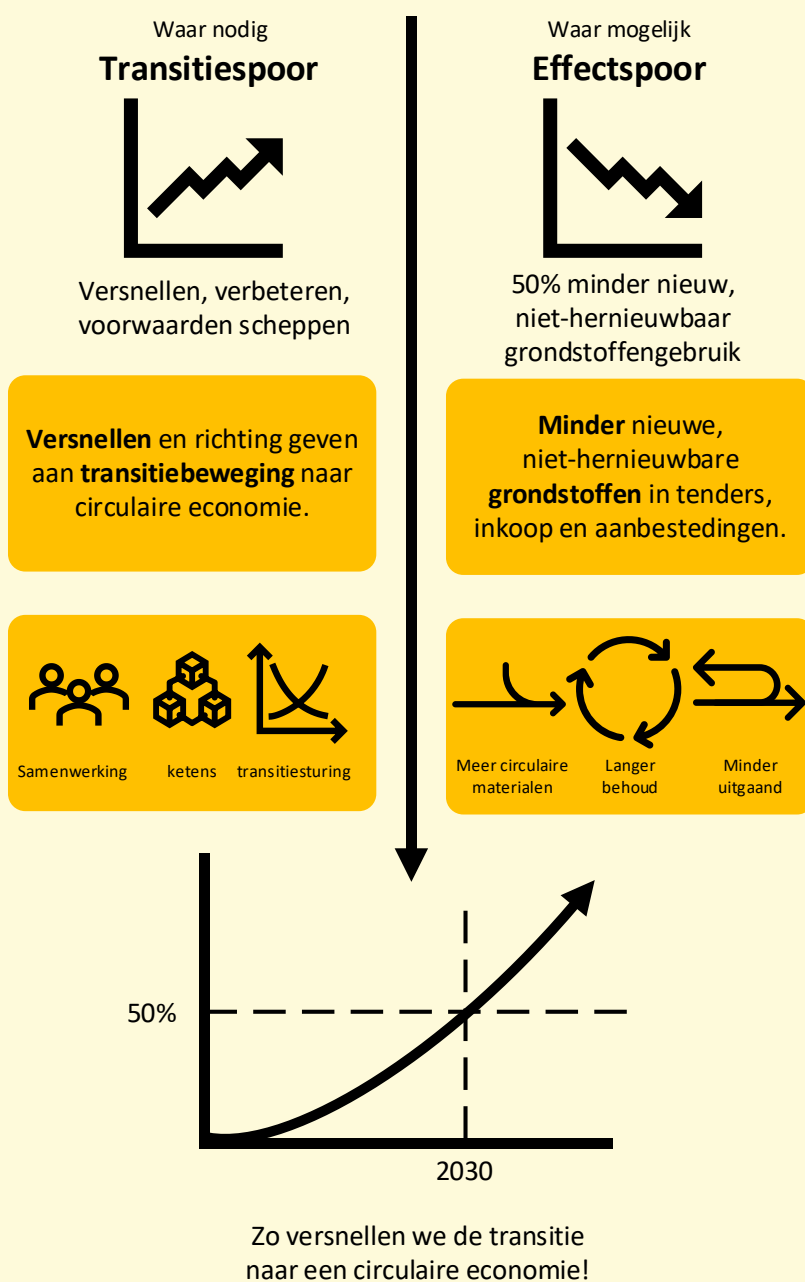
Waar nodig
**Transitiespoor**

Versnellen, verbeteren, voorwaarden scheppen

**Versnellen** en richting geven aan **transitiebeweging** naar circulaire economie.

Samenwerking ketens transitiesturing

Waar mogelijk
**Effectspoor**

50% minder nieuw, niet-hernieuwbaar grondstoffengebruik

**Minder** nieuwe, niet-hernieuwbare **grondstoffen** in tenders, inkoop en aanbestedingen.

Meer circulaire materialen

Langer behoud

Minder uitgaand

50%

2030

Zo versnellen we de transitie naar een circulaire economie!